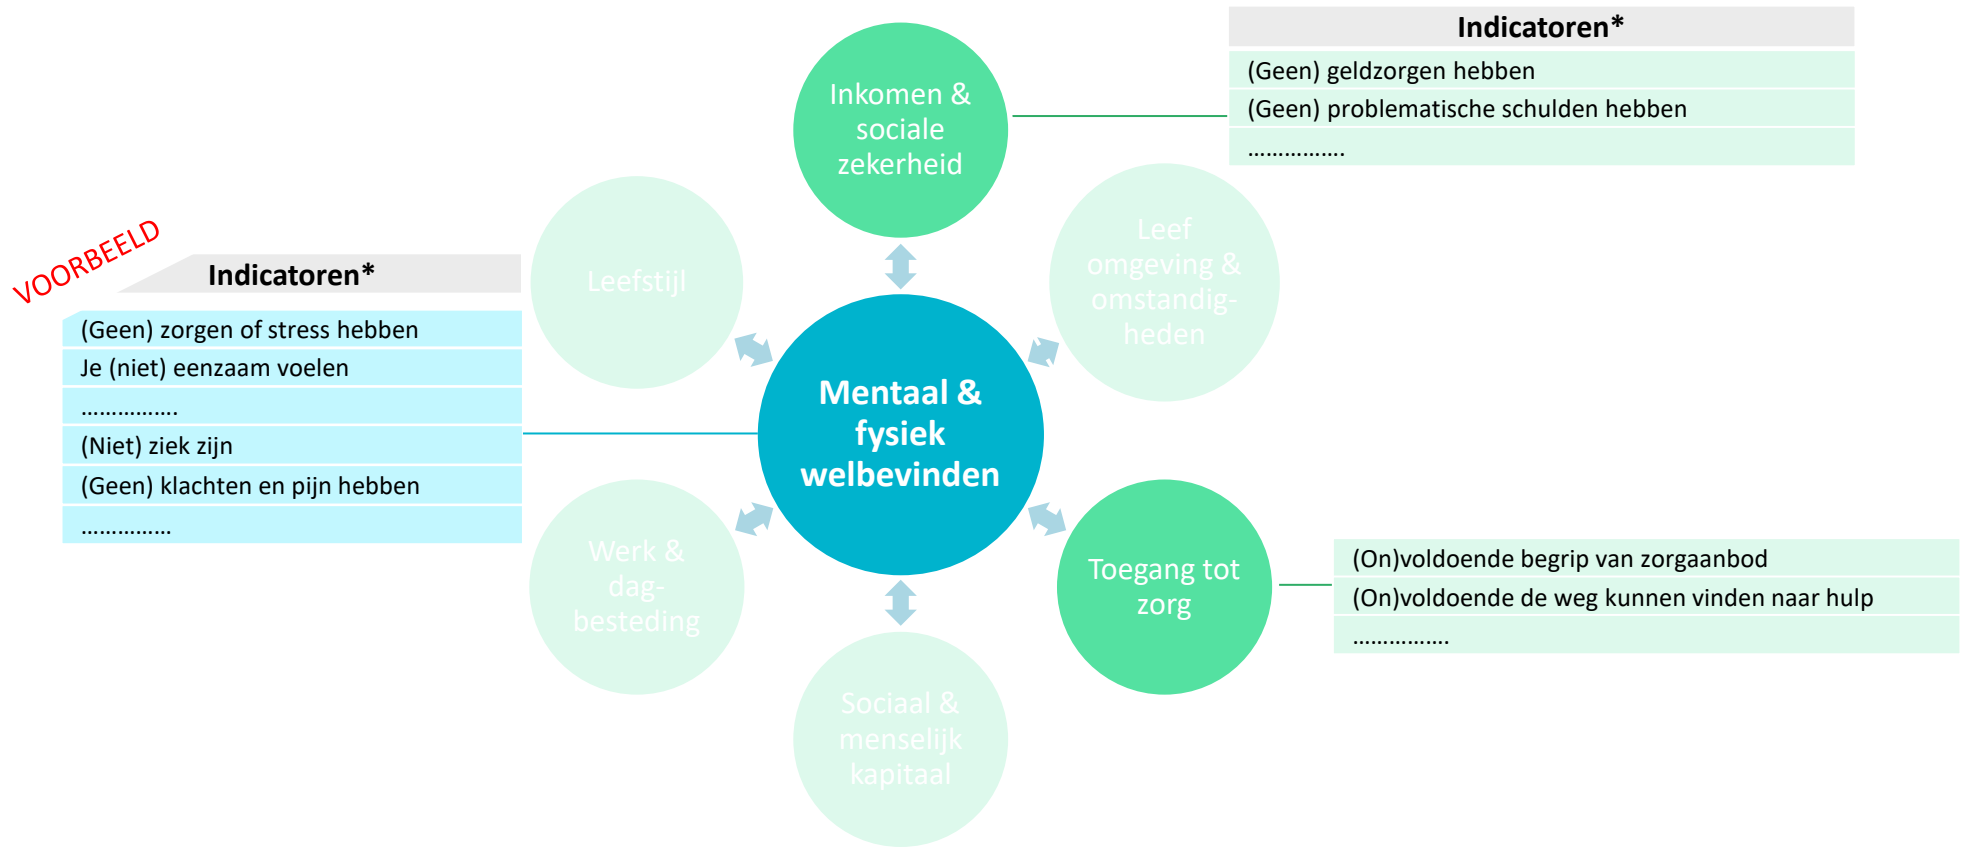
Indicatoren*

(Geen) geldzorgen hebben

(Geen) problematische schulden hebben

................

Inkomen & sociale zekerheid

VOORBEELD

Indicatoren*

(Geen) zorgen of stress hebben

Je (niet) eenzaam voelen

................

(Niet) ziek zijn

(Geen) klachten en pijn hebben

...............

Leefstijl

Leef omgeving & omstandigheden

Mentaal & fysiek welbevinden

Werk & dagbesteding

Toegang tot zorg

(On)voldoende begrip van zorgaanbod

(On)voldoende de weg kunnen vinden naar hulp

................

Sociaal & menselijk kapitaal